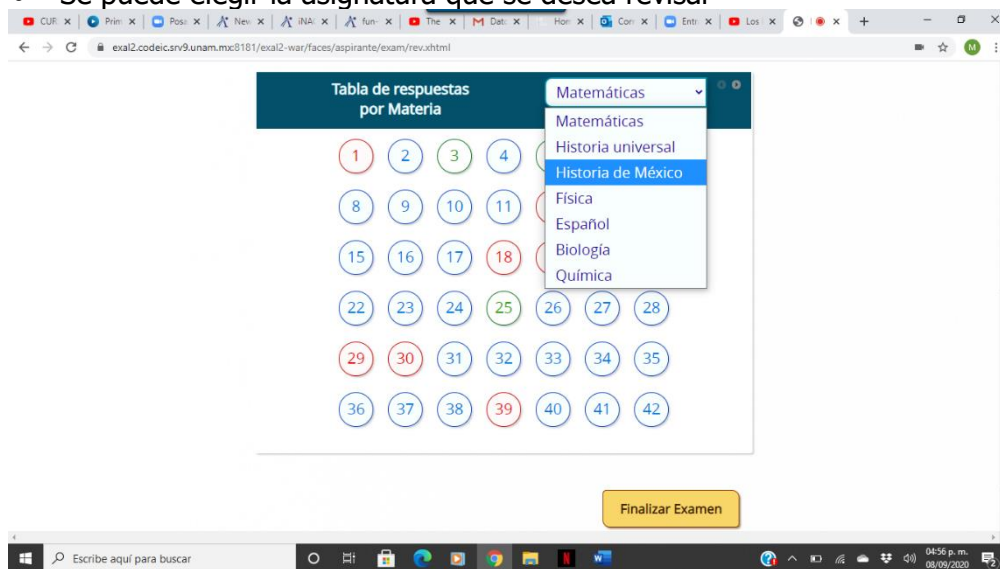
• Se puede elegir la asignatura que se desea revisar

CUR × | Prim × | Posa × | New × | iNAI × | fun × | The × | Dat × | Hon × | Corr × | Entr × | Los × | × | +

exal2.codeic.srv9.unam.mx:8181/exal2-war/faces/aspirante/exam/rev.xhtml

M

Tabla de respuestas por Materia

Matemáticas

Matemáticas
Historia universal
Historia de México
Física
Español
Biología
Química

1 2 3 4
8 9 10 11
15 16 17 18
22 23 24 25 26 27 28
29 30 31 32 33 34 35
36 37 38 39 40 41 42

Finalizar Examen

Escribe aquí para buscar

04:56 p. m.
08/09/2020